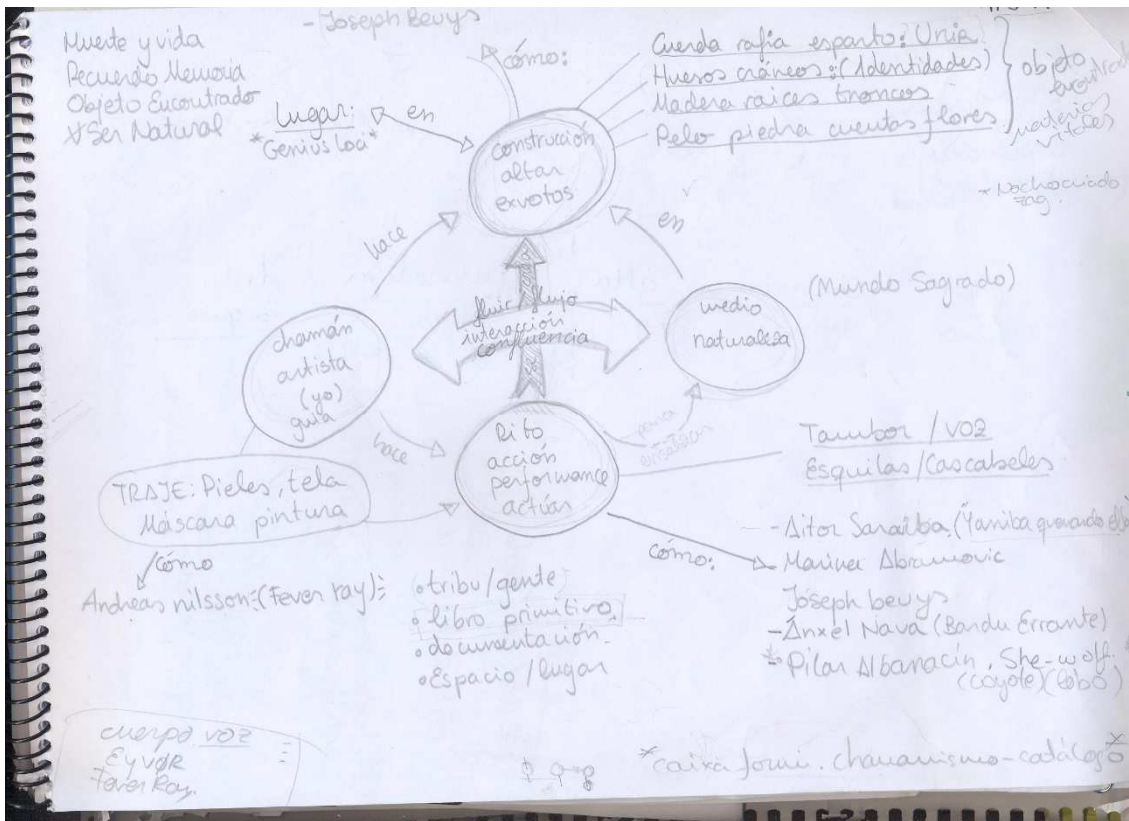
- Joseph Beuys

Muerte y vida
Recuerdo Memoria
Objeto Encontrado
Ser Natural

Lugar: en
* Genius Loci *

cómo:

Cuerda rafia esparto: Unión
Huesos cráneos: (Identidades)
Madera raíces troncos
Pelo piedra cuentos flores

objeto encontrado
materias vitales

* Nachoceado Zag.

construcción altar exvotos

hace

en

(Mundo Sagrado)

fluir flujo interacción confluencia

chamán artista (yo) guía

medio naturaleza

Rito acción performance actúas

hace

genera sensación

Tambor / VOZ
Esquilas / Cascabeles

TRAJE: Pieles, tela
Máscara pintura

cómo

Andreas nilsson: (Fever Ray);

cómo:

- Aitor Saraiba (Yaniba gravando él)
- Marina Abramovic
Joseph beuys
- Anxel Nava (Bandu Errante)
* Pilar Albarracín, She-wolf. (coyote) (lobo)

· tribu / gente
· libro primitivo
· documentación
· Espacio / lugar

cuerpo voz
Eyvor
Fever Ray.

* caixa forum. chamanismo - catálogo